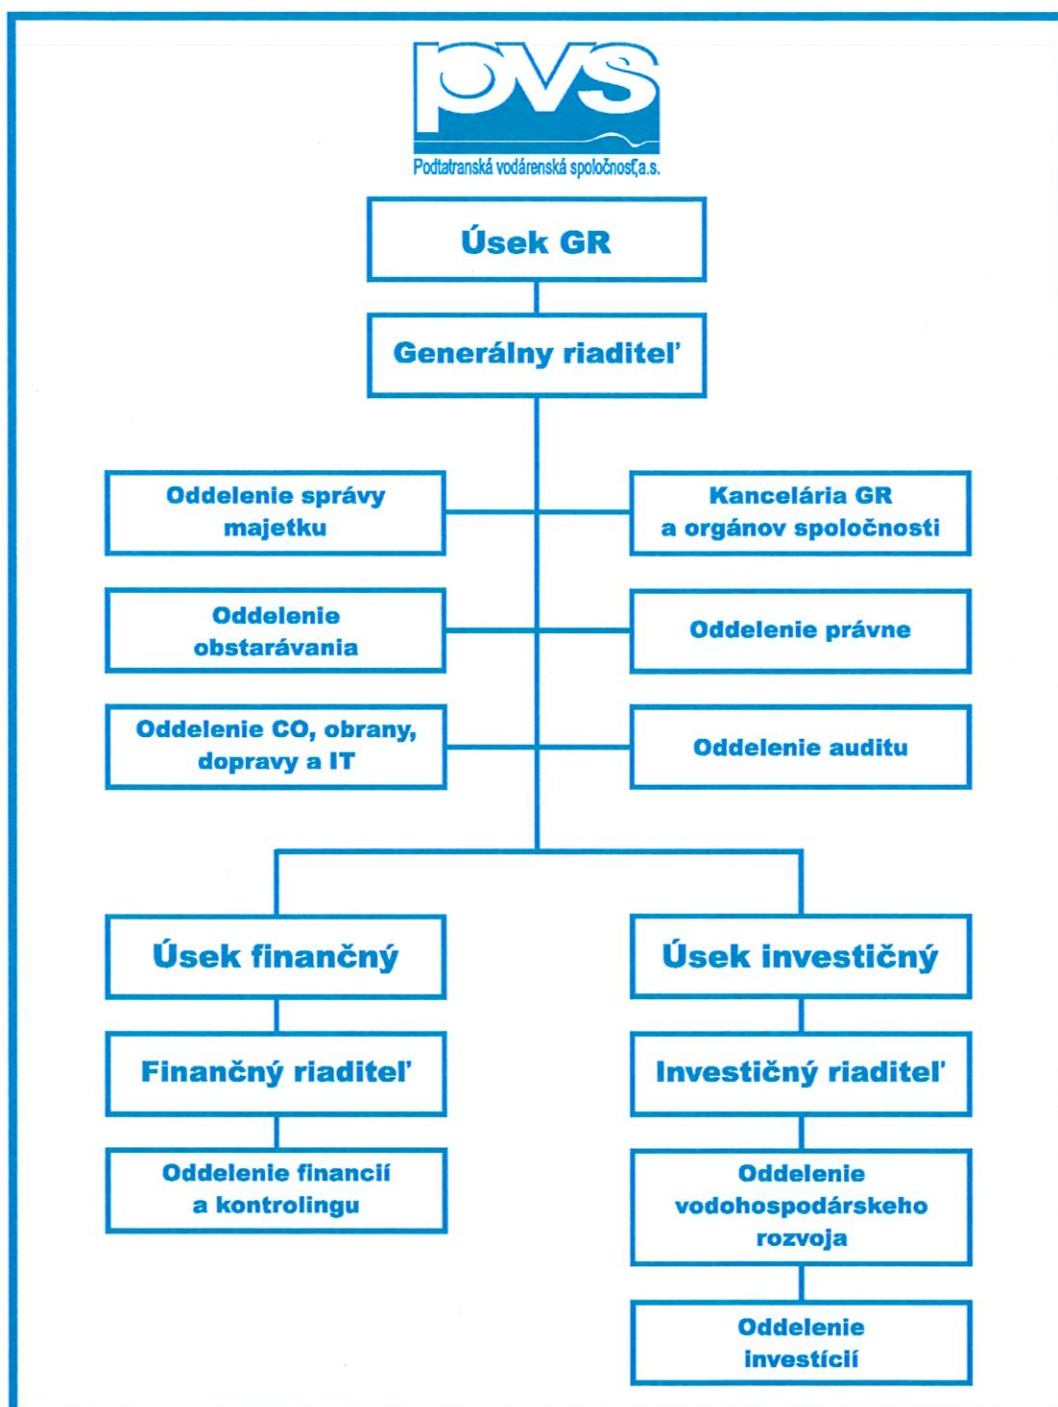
pvs
Podtatranská vodárenská spoločnosť,a.s.

Úsek GR

Generálny riaditeľ

Oddelenie správy majetku

Kancelária GR a orgánov spoločnosti

Oddelenie obstarávania

Oddelenie právne

Oddelenie CO, obrany, dopravy a IT

Oddelenie auditu

Úsek finančný

Finančný riaditeľ

Oddelenie financií a kontrolingu

Úsek investičný

Investičný riaditeľ

Oddelenie vodohospodárskeho rozvoja

Oddelenie investícií